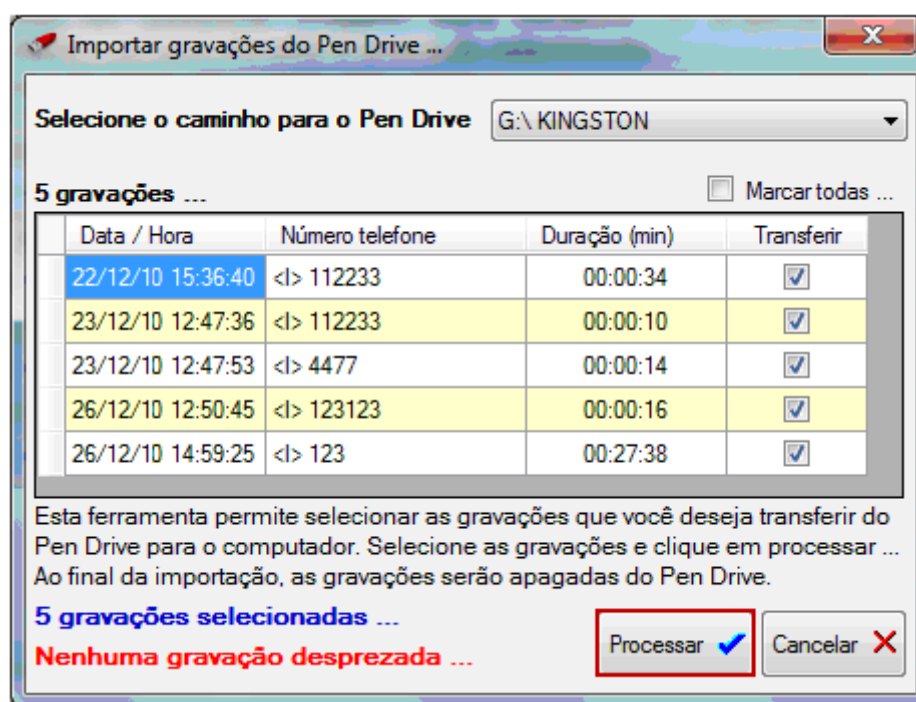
Importar gravações do Pen Drive ...

Selecione o caminho para o Pen Drive G:\ KINGSTON

5 gravações ...

Marcar todas ...

| Data / Hora | Número telefone | Duração (min) | Transferir |
|---|---|---|---|
| 22/12/10 15:36:40 | <I> 112233 | 00:00:34 | ☑ |
| 23/12/10 12:47:36 | <I> 112233 | 00:00:10 | ☑ |
| 23/12/10 12:47:53 | <I> 4477 | 00:00:14 | ☑ |
| 26/12/10 12:50:45 | <I> 123123 | 00:00:16 | ☑ |
| 26/12/10 14:59:25 | <I> 123 | 00:27:38 | ☑ |

Esta ferramenta permite selecionar as gravações que você deseja transferir do Pen Drive para o computador. Selecione as gravações e clique em processar ... Ao final da importação, as gravações serão apagadas do Pen Drive.

5 gravações selecionadas ...

Nenhuma gravação desprezada ...

Processar

Cancelar